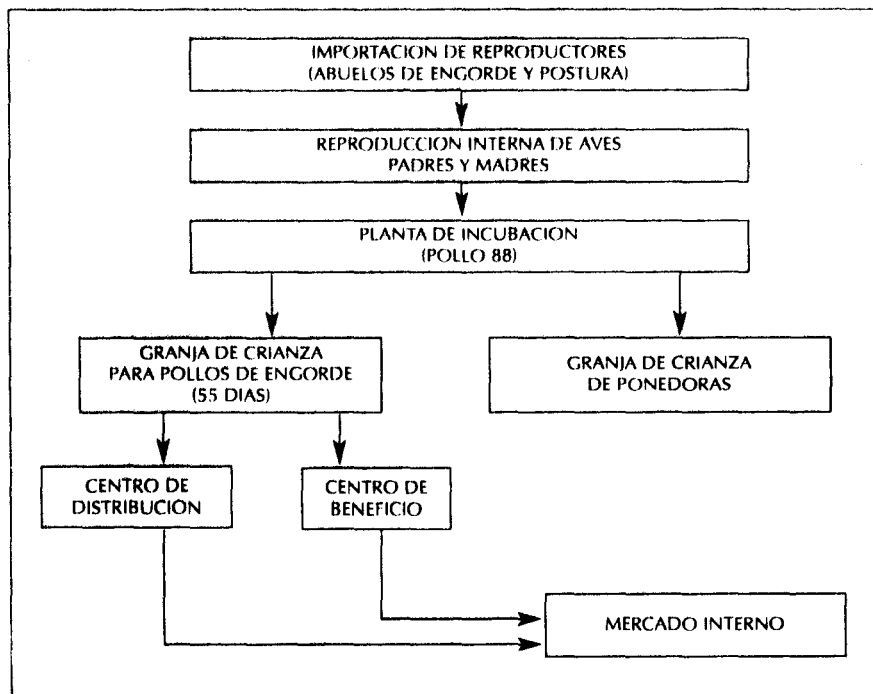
IMPORTACION DE REPRODUCTORES
(ABUELOS DE ENGORDE Y POSTURA)

REPRODUCCION INTERNA DE AVES
PADRES Y MADRES

PLANTA DE INCUBACION
(POLLO 88)

GRANJA DE CRIANZA
PARA POLLOS DE ENGORDE
(55 DIAS)

GRANJA DE CRIANZA
DE PONEDORAS

CENTRO DE
DISTRIBUCION

CENTRO DE
BENEFICIO

MERCADO INTERNO